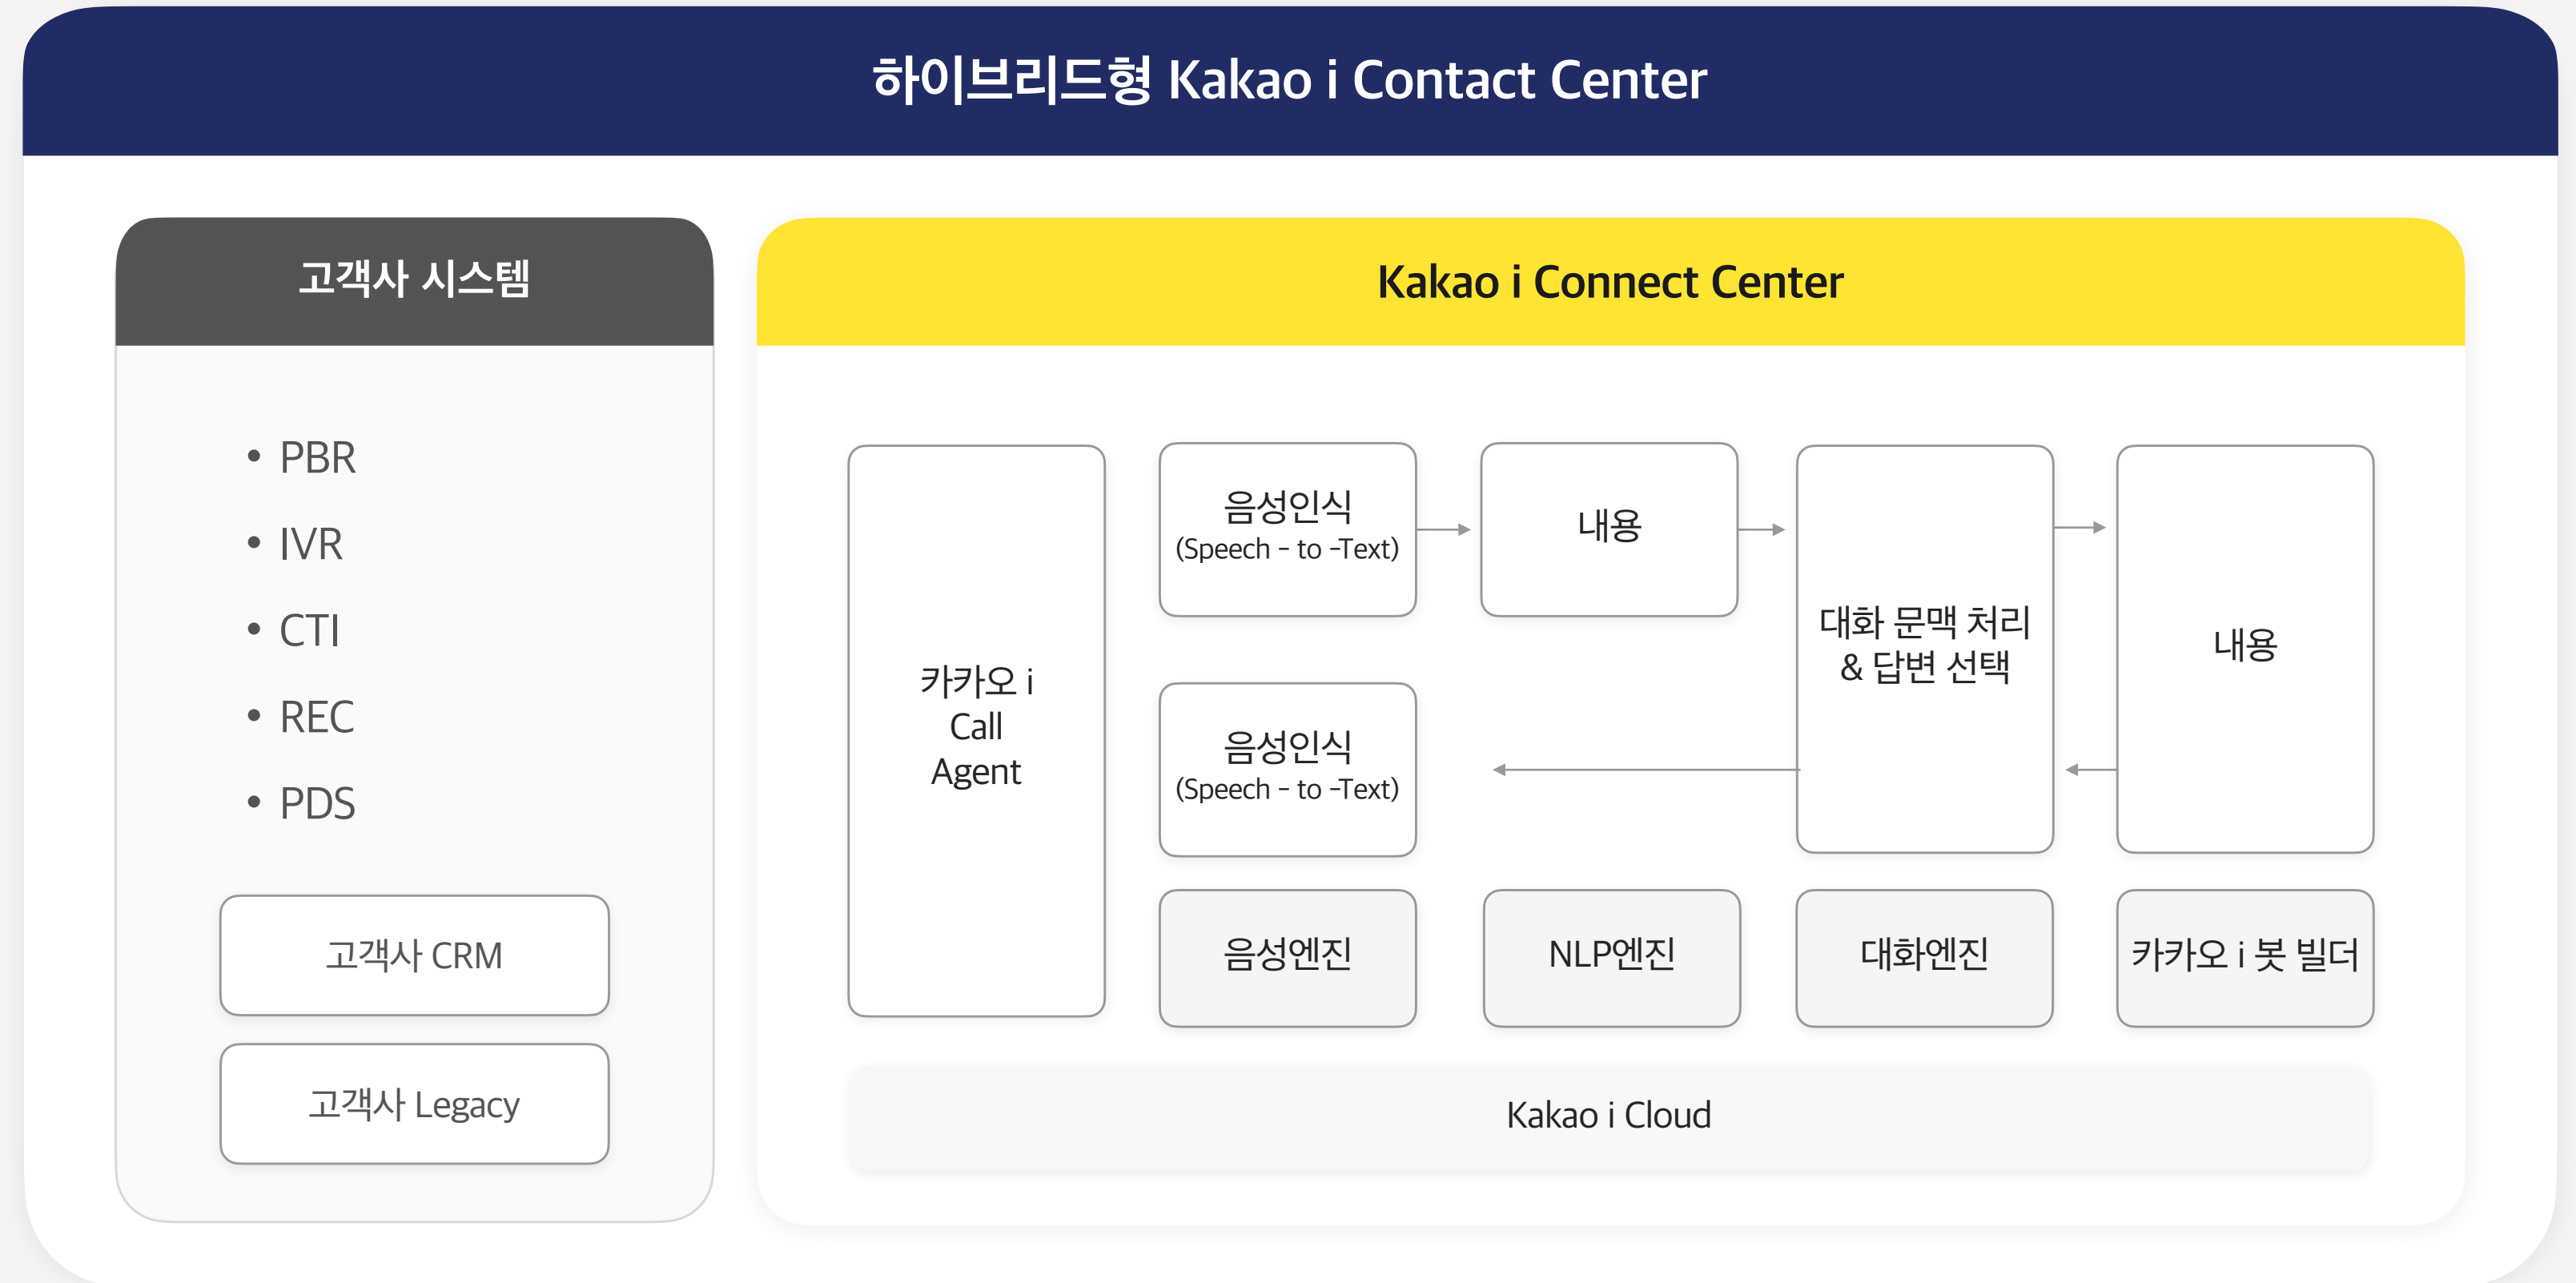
하이브리드형 Kakao i Contact Center

고객사 시스템

• PBR
• IVR
• CTI
• REC
• PDS

고객사 CRM

고객사 Legacy

Kakao i Connect Center

카카오 i Call Agent

음성인식 (Speech - to -Text)

내용

대화 문맥 처리 & 답변 선택

내용

음성인식 (Speech - to -Text)

음성엔진

NLP엔진

대화엔진

카카오 i 봇 빌더

Kakao i Cloud